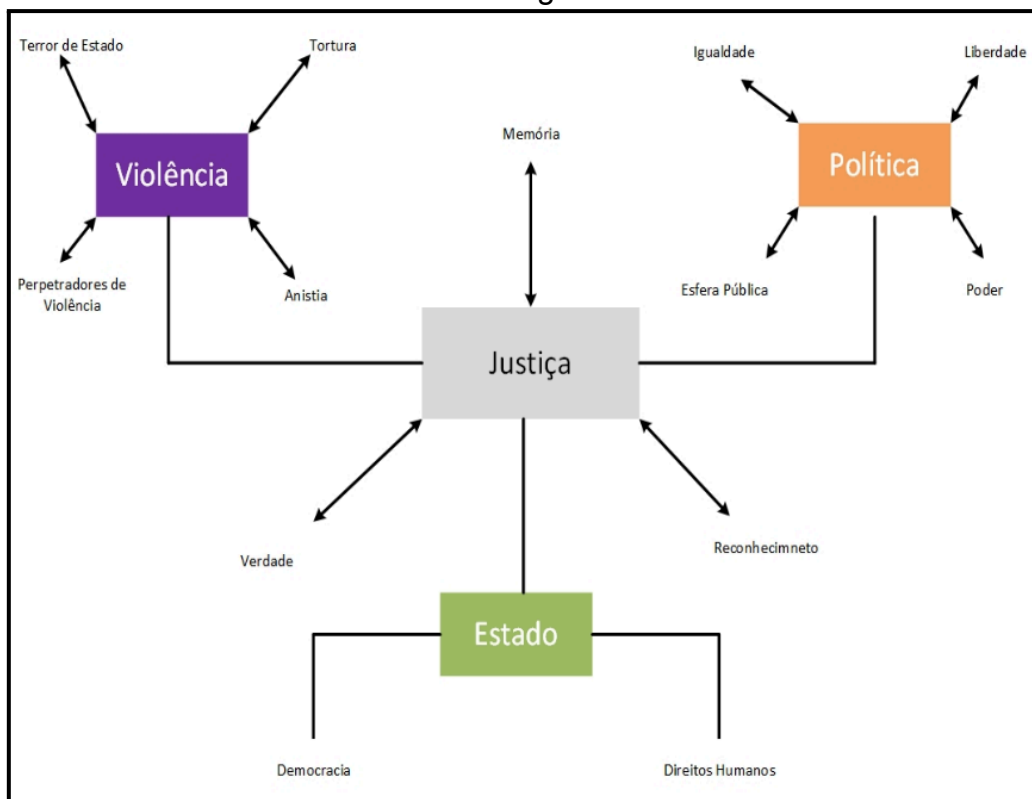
Terror de Estado

Tortura

Violência

Perpetradores de Violência

Anistia

Memória

Igualdade

Liberdade

Política

Esfera Pública

Poder

Justiça

Verdade

Reconhecimneto

Estado

Democracia

Direitos Humanos